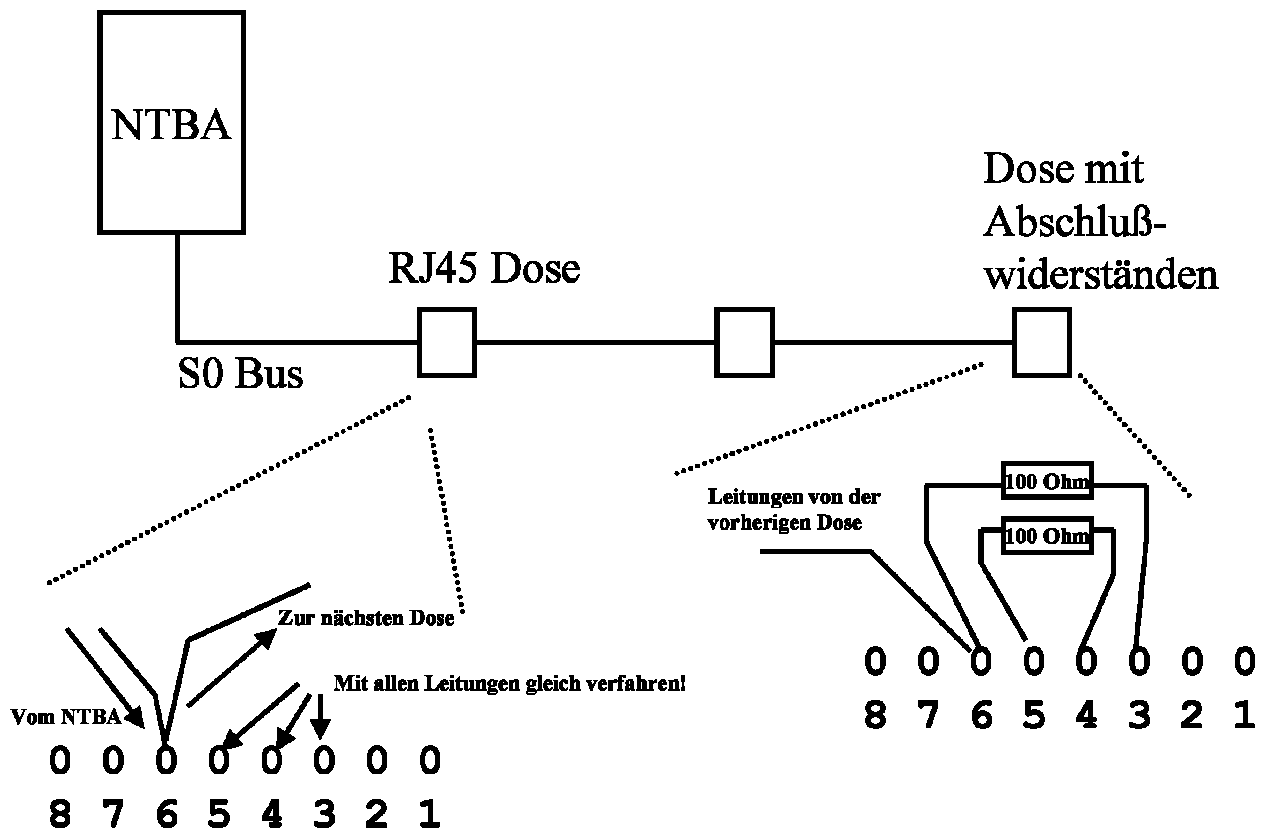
NTBA

Dose mit Abschluß-widerständen

RJ45 Dose

S0 Bus

100 Ohm

Leitungen von der vorherigen Dose

100 Ohm

Zur nächsten Dose

Mit allen Leitungen gleich verfahren!

Vom NTBA

0 0 0 0 0 0 0 0
8 7 6 5 4 3 2 1

0 0 0 0 0 0 0 0
8 7 6 5 4 3 2 1